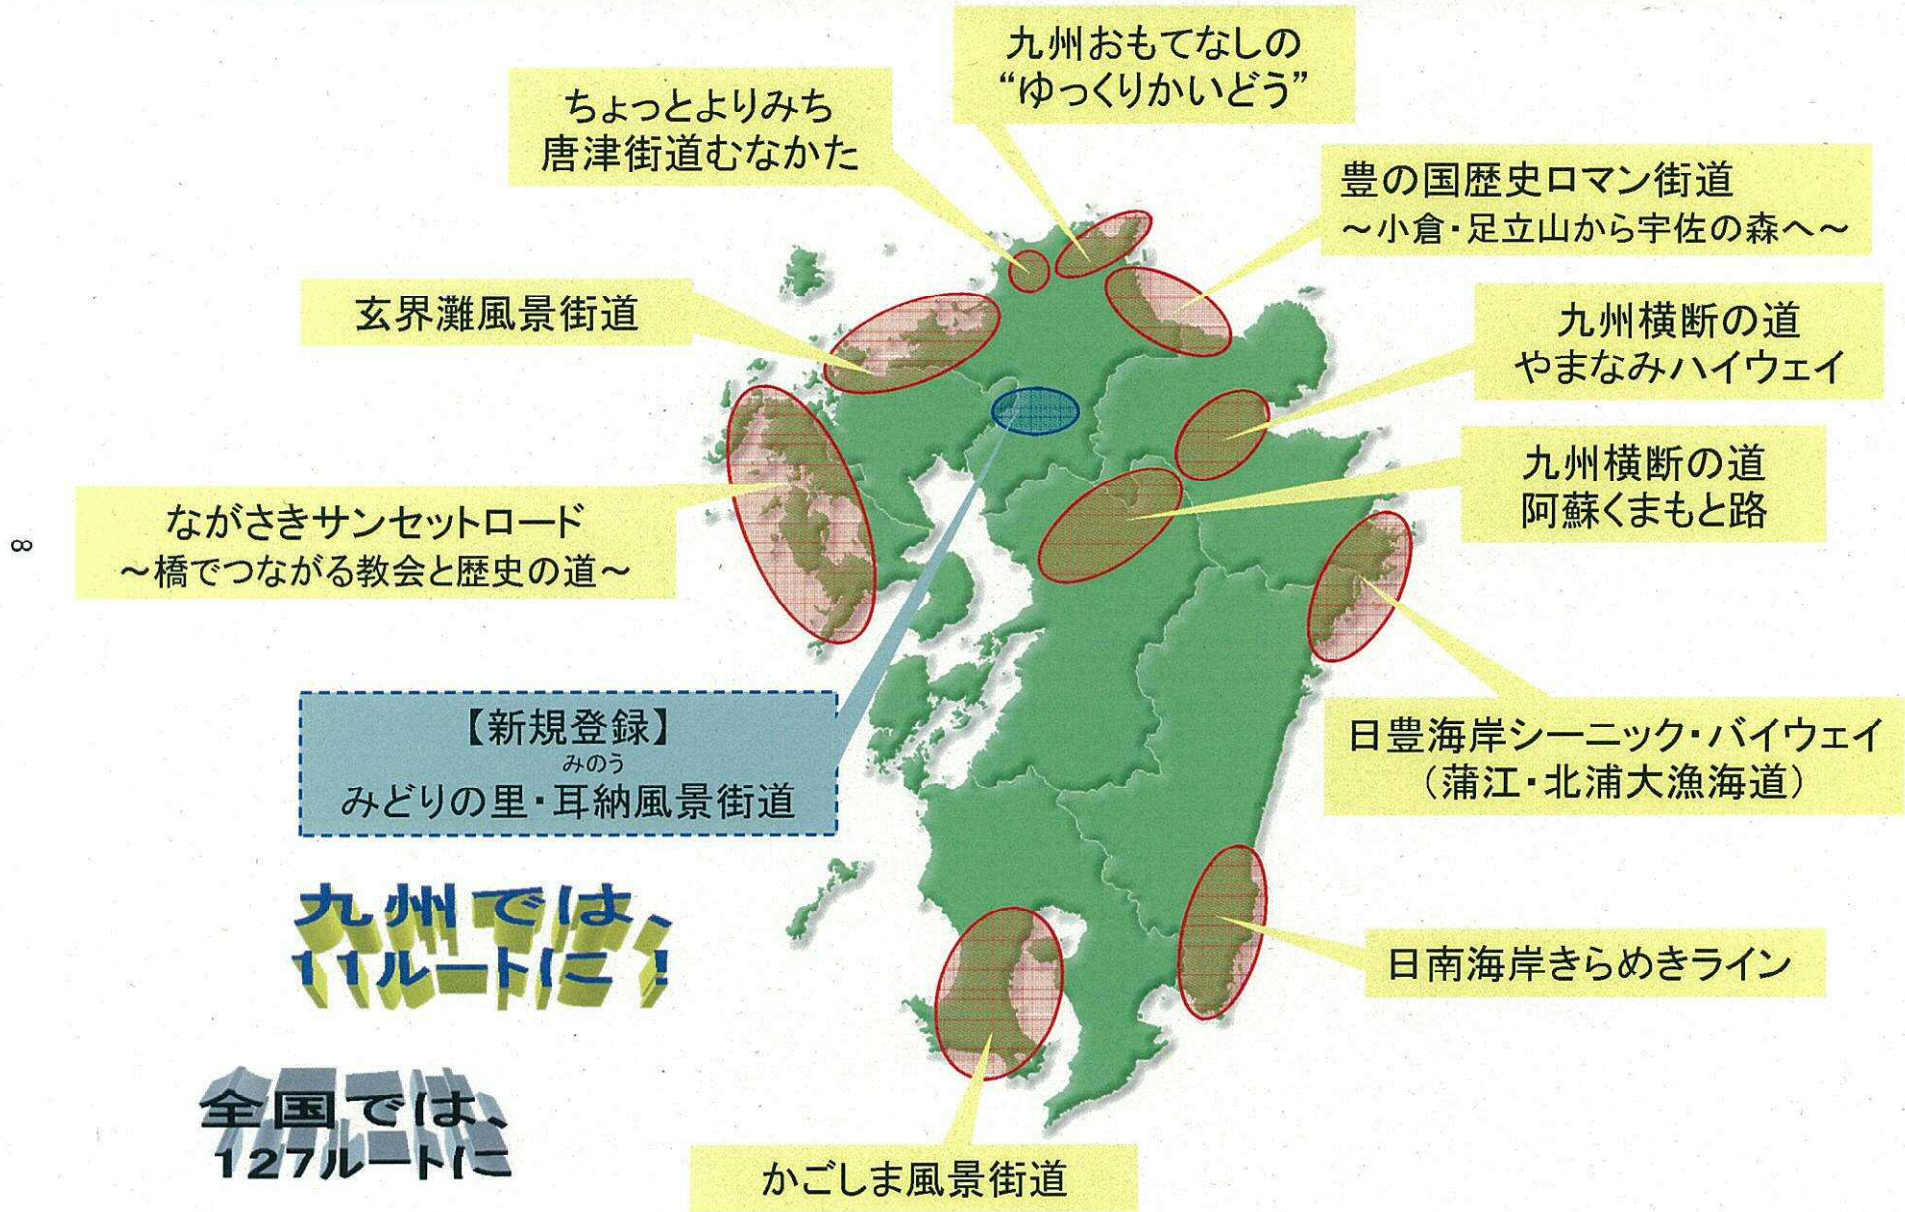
九州おもてなしの
"ゆっくりかいどう"

ちょっとよりみち
唐津街道むなかた

豊の国歴史ロマン街道
～小倉・足立山から宇佐の森へ～

玄界灘風景街道

九州横断の道
やまなみハイウェイ

九州横断の道
阿蘇くまもと路

ながさきサンセットロード
～橋でつながる教会と歴史の道～

8

【新規登録】
みどりの里・耳納(みのう)風景街道

日豊海岸シーニック・バイウェイ
（蒲江・北浦大漁海道）

九州では、
11ルートに！

日南海岸きらめきライン

全国では、
127ルートに

かごしま風景街道